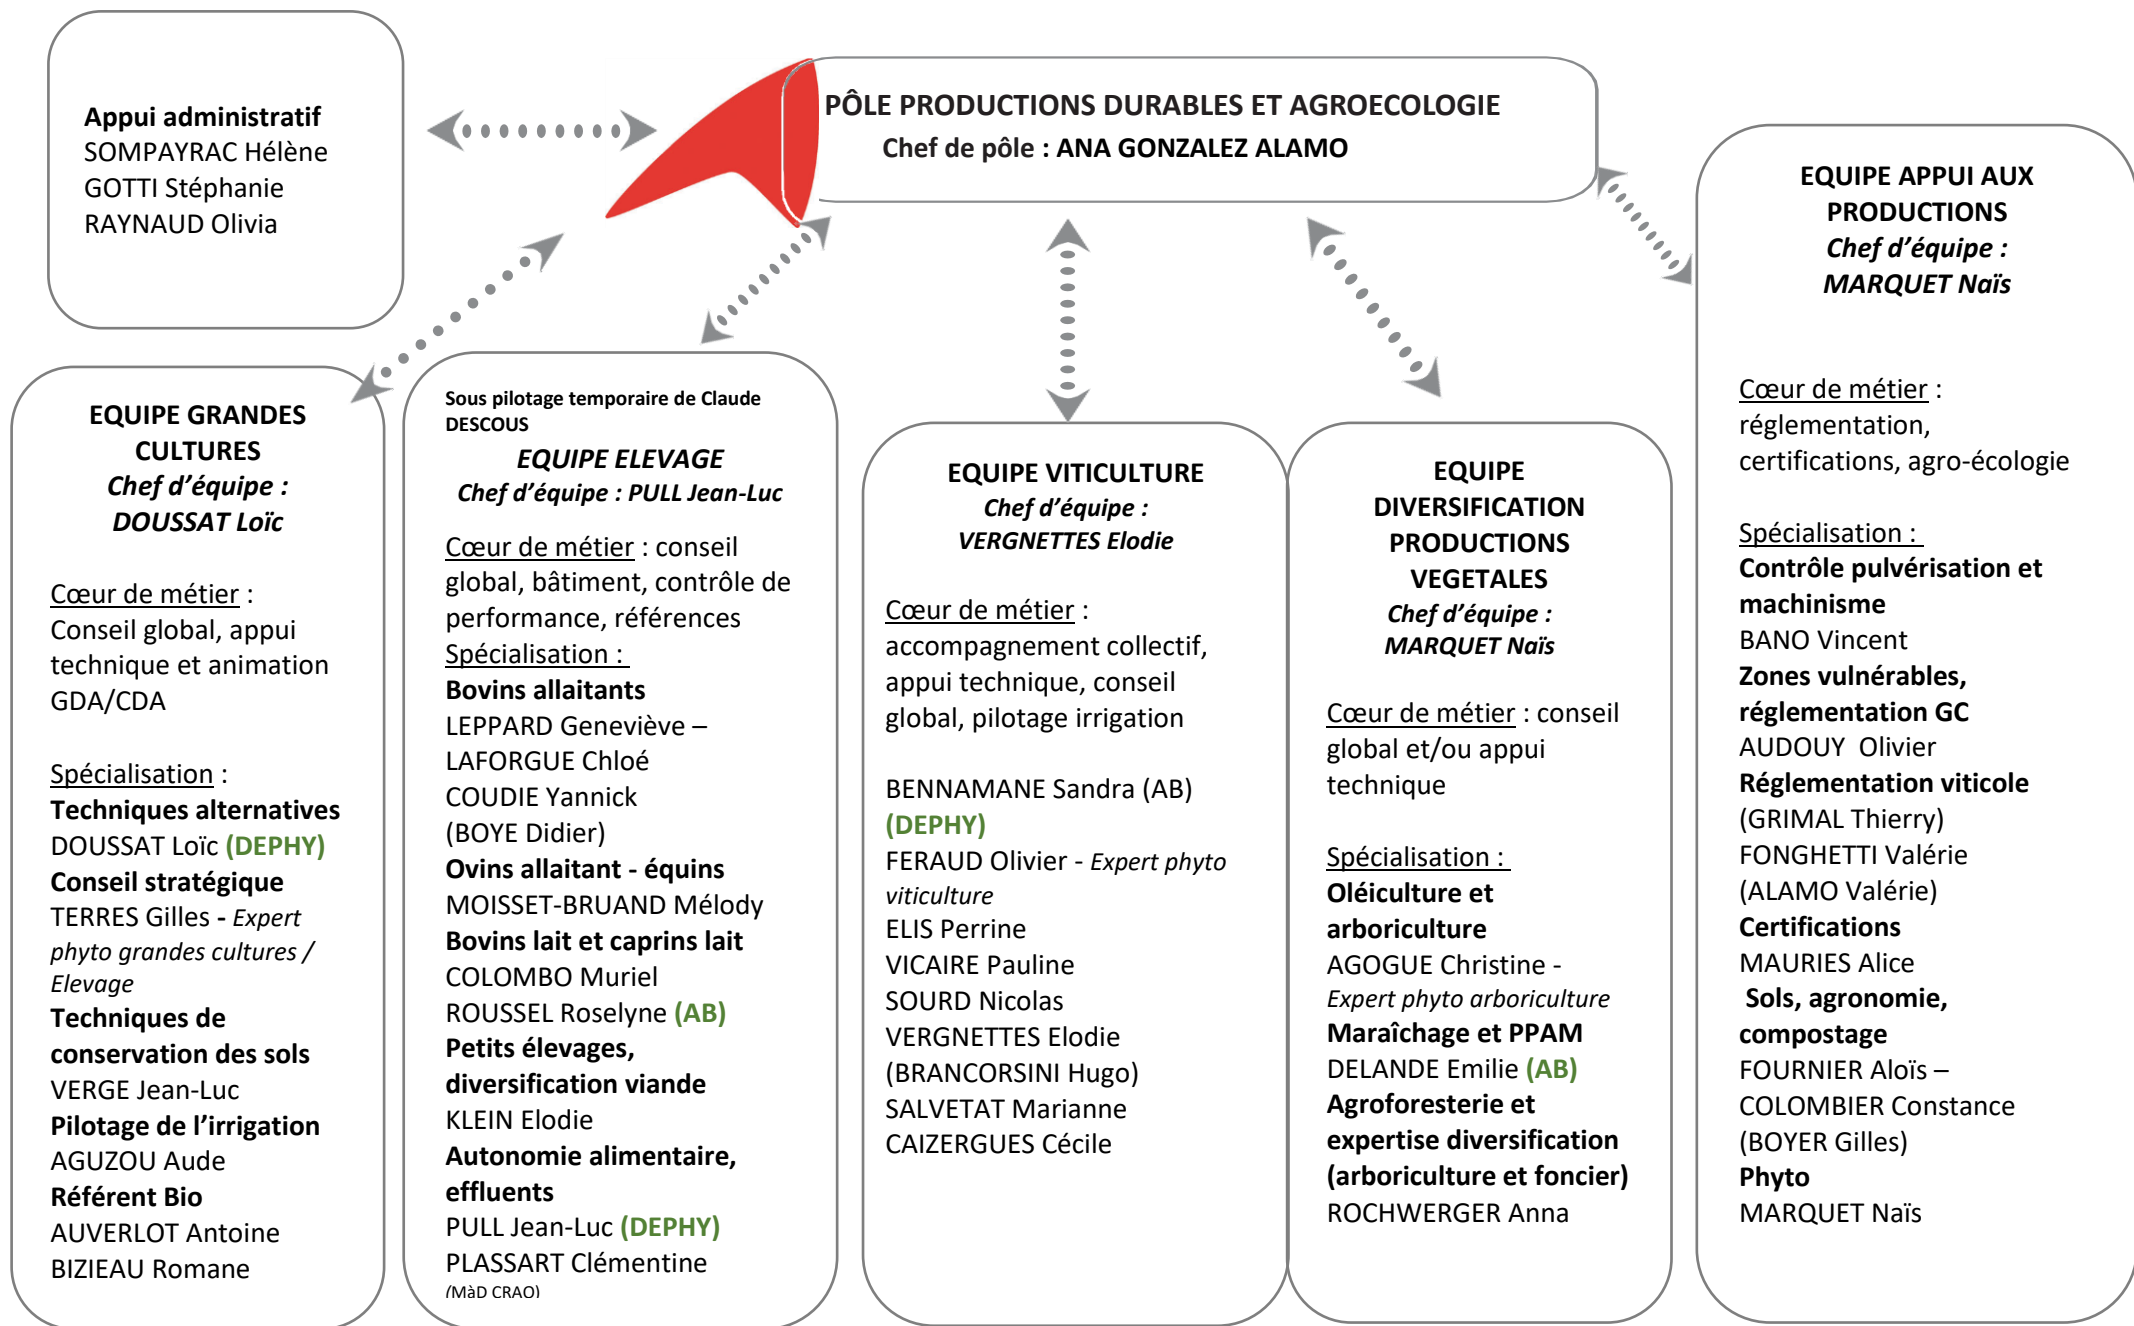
Appui administratif
SOMPAYRAC Hélène
GOTTI Stéphanie
RAYNAUD Olivia

PÔLE PRODUCTIONS DURABLES ET AGROECOLOGIE
Chef de pôle : ANA GONZALEZ ALAMO

EQUIPE APPUI AUX PRODUCTIONS
*Chef d'équipe : MARQUET Naïs*

Cœur de métier : réglementation, certifications, agro-écologie

Spécialisation :
**Contrôle pulvérisation et machinisme**
BANO Vincent
**Zones vulnérables, réglementation GC**
AUDOUY Olivier
**Réglementation viticole**
(GRIMAL Thierry)
FONGHETTI Valérie
(ALAMO Valérie)
**Certifications**
MAURIES Alice
**Sols, agronomie, compostage**
FOURNIER Aloïs – COLOMBIER Constance
(BOYER Gilles)
**Phyto**
MARQUET Naïs

EQUIPE GRANDES CULTURES
*Chef d'équipe : DOUSSAT Loïc*

Cœur de métier : Conseil global, appui technique et animation GDA/CDA

Spécialisation :
**Techniques alternatives**
DOUSSAT Loïc **(DEPHY)**
**Conseil stratégique**
TERRES Gilles - *Expert phyto grandes cultures / Elevage*
**Techniques de conservation des sols**
VERGE Jean-Luc
**Pilotage de l'irrigation**
AGUZOU Aude
**Référent Bio**
AUVERLOT Antoine
BIZIEAU Romane

Sous pilotage temporaire de Claude DESCOUS
*EQUIPE ELEVAGE*
*Chef d'équipe : PULL Jean-Luc*

Cœur de métier : conseil global, bâtiment, contrôle de performance, références
Spécialisation :
**Bovins allaitants**
LEPPARD Geneviève – LAFORGUE Chloé
COUDIE Yannick
(BOYE Didier)
**Ovins allaitant - équins**
MOISSET-BRUAND Mélody
**Bovins lait et caprins lait**
COLOMBO Muriel
ROUSSEL Roselyne **(AB)**
**Petits élevages, diversification viande**
KLEIN Elodie
**Autonomie alimentaire, effluents**
PULL Jean-Luc **(DEPHY)**
PLASSART Clémentine
(MàD CRAO)

EQUIPE VITICULTURE
*Chef d'équipe : VERGNETTES Elodie*

Cœur de métier : accompagnement collectif, appui technique, conseil global, pilotage irrigation

BENNAMANE Sandra (AB) **(DEPHY)**
FERAUD Olivier - *Expert phyto viticulture*
ELIS Perrine
VICAIRE Pauline
SOURD Nicolas
VERGNETTES Elodie
(BRANCORSINI Hugo)
SALVETAT Marianne
CAIZERGUES Cécile

EQUIPE DIVERSIFICATION PRODUCTIONS VEGETALES
*Chef d'équipe : MARQUET Naïs*

Cœur de métier : conseil global et/ou appui technique

Spécialisation :
**Oléiculture et arboriculture**
AGOGUE Christine - *Expert phyto arboriculture*
**Maraîchage et PPAM**
DELANDE Emilie **(AB)**
**Agroforesterie et expertise diversification (arboriculture et foncier)**
ROCHWERGER Anna